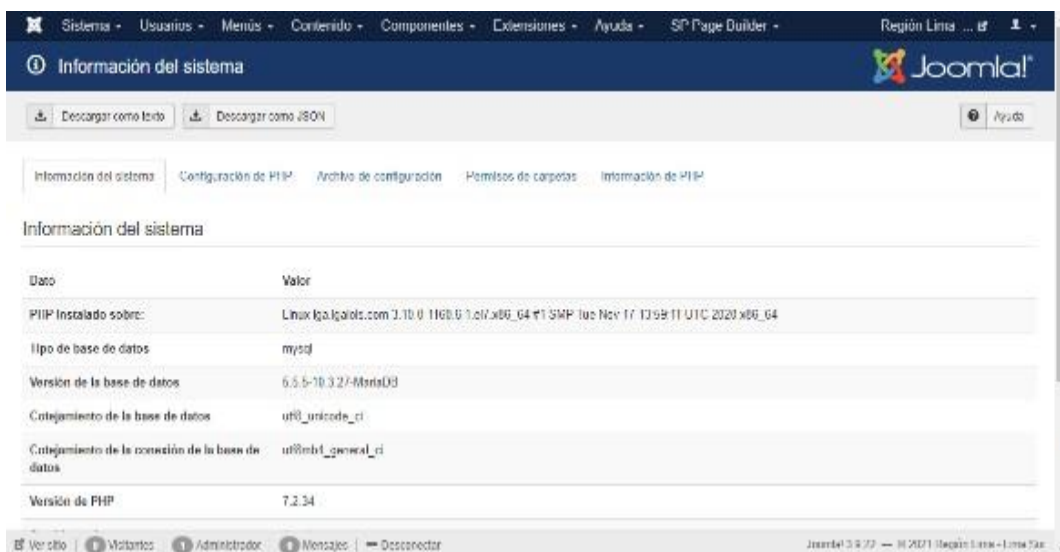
Sistema - Usuarios - Menús - Contenido - Componentes - Extensiones - Ayuda - SP Page Builder -

Región Lima ... 

Información del sistema

Joomla!

Descargar como texto Descargar como JSON

Ayuda

Información del sistema Configuración de PHP Archivo de configuración Permisos de carpetas Información de PHP

Información del sistema

| Dato | Valor |
|---|---|
| PHP Instalado sobre: | Linux lga.lgalols.com 3.10.0-1160.6.1.el7.x86_64 #1 SMP Tue Nov 17 13:59:11 UTC 2020 x86_64 |
| Tipo de base de datos | mysql |
| Versión de la base de datos | 5.5.5-10.3.27-MariaDB |
| Cotejamiento de la base de datos | utf8_unicode_ci |
| Cotejamiento de la conexión de la base de datos | utf8mb4_general_ci |
| Versión de PHP | 7.2.34 |

Ver sitio | Visitantes Administrador Mensajes | — Desconectar

Joomla! 3.9.22 — © 2021 Región Lima - Lima Sur